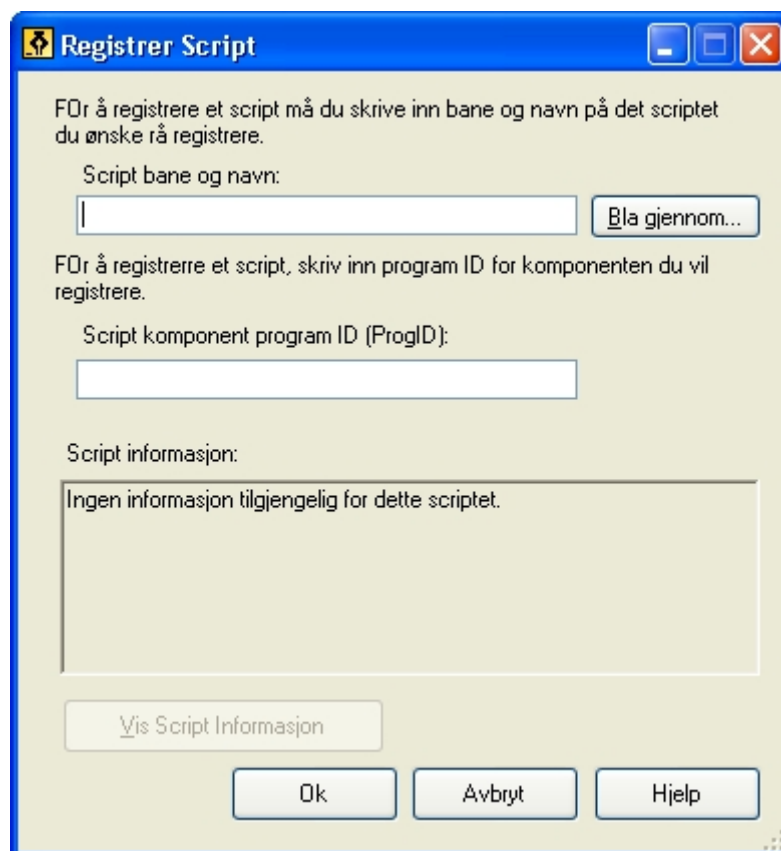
Registrer Script

FOr å registrere et script må du skrive inn bane og navn på det scriptet du ønske rå registrere.

Script bane og navn:

Bla gjennom...

FOr å registrerre et script, skriv inn program ID for komponenten du vil registrere.

Script komponent program ID (ProgID):

Script informasjon:

Ingen informasjon tilgjengelig for dette scriptet.

Vis Script Informasjon

Ok

Avbryt

Hjelp